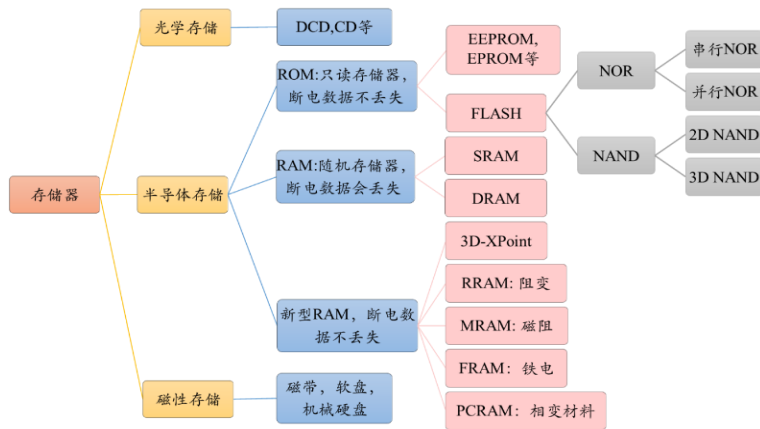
存储器

光学存储

DCD,CD等

半导体存储

ROM:只读存储器，断电数据不丢失

EEPROM, EPROM等

FLASH

NOR

串行NOR

并行NOR

NAND

2D NAND

3D NAND

RAM:随机存储器，断电数据会丢失

SRAM

DRAM

新型RAM，断电数据不丢失

3D-XPoint

RRAM: 阻变

MRAM: 磁阻

FRAM：铁电

PCRAM：相变材料

磁性存储

磁带，软盘，机械硬盘